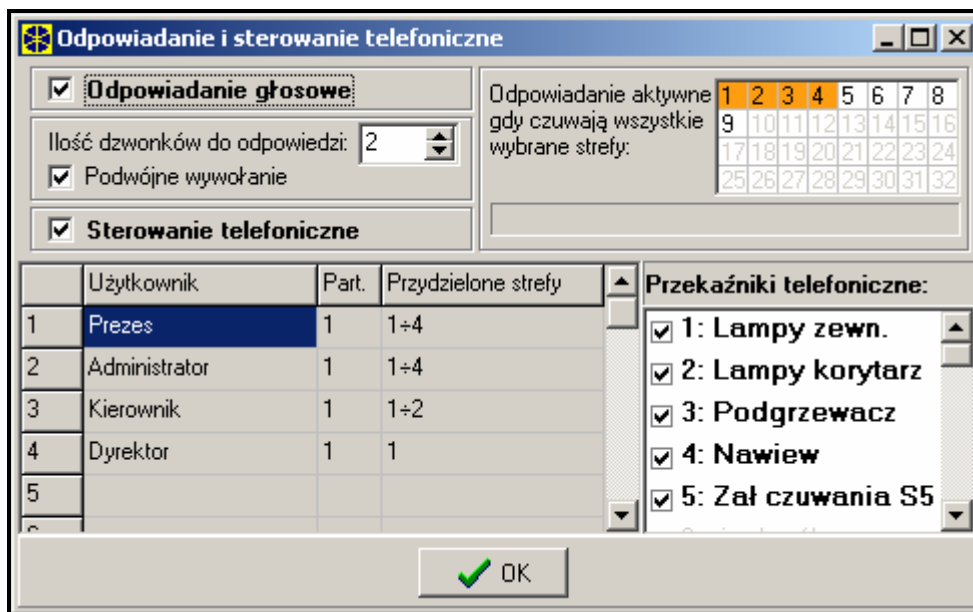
Odpowiadanie i sterowanie telefoniczne

Odpowiadanie głosowe

Ilość dzwonków do odpowiedzi: 2

Podwójne wywołanie

Sterowanie telefoniczne

Odpowiadanie aktywne gdy czuwają wszystkie wybrane strefy:

| 1 | 2 | 3 | 4 | 5 | 6 | 7 | 8 |
|---|---|---|---|---|---|---|---|
| 9 | 10 | 11 | 12 | 13 | 14 | 15 | 16 |
| 17 | 18 | 19 | 20 | 21 | 22 | 23 | 24 |
| 25 | 26 | 27 | 28 | 29 | 30 | 31 | 32 |

| | Użytkownik | Part. | Przydzielone strefy |
|---|---|---|---|
| 1 | Prezes | 1 | 1÷4 |
| 2 | Administrator | 1 | 1÷4 |
| 3 | Kierownik | 1 | 1÷2 |
| 4 | Dyrektor | 1 | 1 |
| 5 | | | |

Przekaźniki telefoniczne:

1: Lampy zewn.
2: Lampy korytarz
3: Podgrzewacz
4: Nawiew
5: Zał czuwania S5

OK